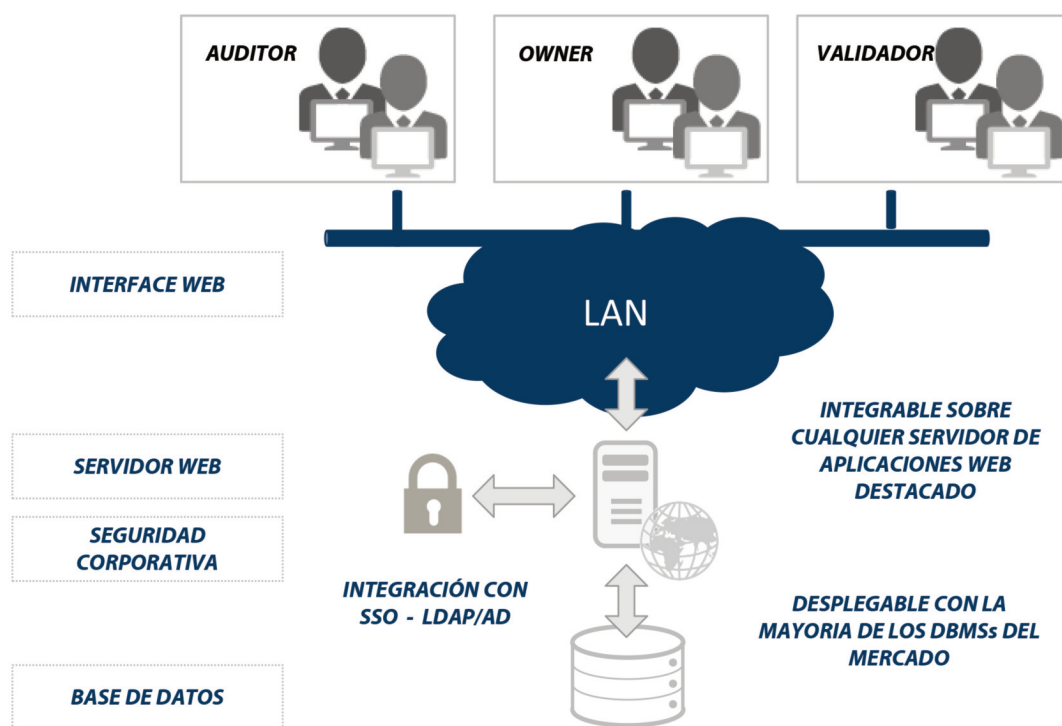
AUDITOR

OWNER

VALIDADOR

INTERFACE WEB

LAN

INTEGRABLE SOBRE CUALQUIER SERVIDOR DE APLICACIONES WEB DESTACADO

SERVIDOR WEB

SEGURIDAD CORPORATIVA

INTEGRACIÓN CON SSO - LDAP/AD

DESPLEGABLE CON LA MAYORIA DE LOS DBMSs DEL MERCADO

BASE DE DATOS